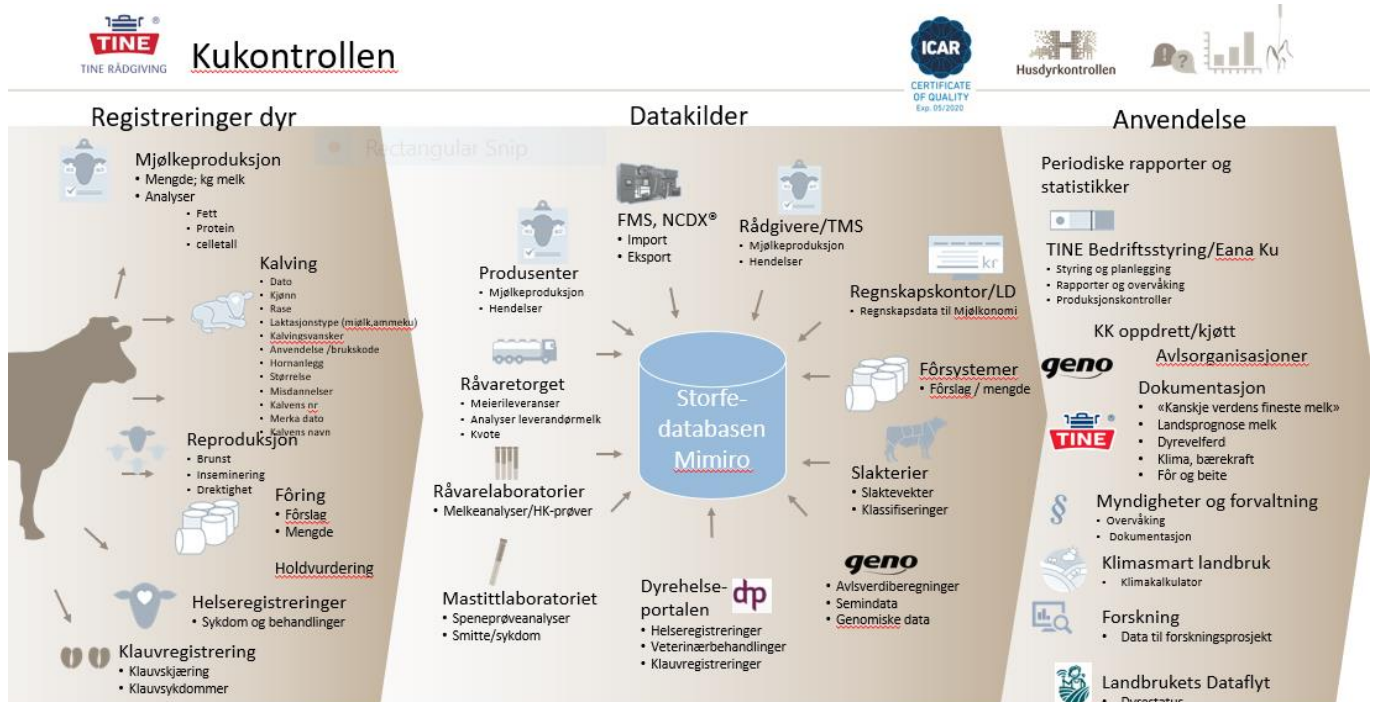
TINE TINE RÅDGIVING Kukontrollen

ICAR CERTIFICATE OF QUALITY Exp. 05/2020

Husdyrkontrollen

Registreringer dyr

Rectangular Snip

Mjølkeproduksjon
• Mengde; kg melk
• Analyser
• Fett
• Protein
• celletall

Kalving
• Dato
• Kjønn
• Rase
• Laktasjonstype (mjølk,ammeku)
• Kalvingsvansker
• Anvendelse /brukskode
• Hornanlegg
• Størrelse
• Misdannelser
• Kalvens nr
• Merka dato
• Kalvens navn

Reproduksjon
• Brunst
• Inseminering
• Drektighet

Fôring
• Fôrslag
• Mengde

Holdvurdering

Helseregistreringer
• Sykdom og behandlinger

Klauvregistrering
• Klauvskjæring
• Klauvsykdommer

Datakilder

FMS, NCDX®
• Import
• Eksport

Rådgivere/TMS
• Mjølkeproduksjon
• Hendelser

Produsenter
• Mjølkeproduksjon
• Hendelser

Regnskapskontor/LD
• Regnskapsdata til Mjølkonomi

kr

Råvaretorget
• Meierileveranser
• Analyser leverandørmelk
• Kvote

Storfe-databasen Mimiro

Fôrsystemer
• Fôrslag / mengde

Råvarelaboratorier
• Melkeanalyser/HK-prøver

Slakterier
• Slaktevekter
• Klassifiseringer

Mastittlaboratoriet
• Speneprøveanalyser
• Smitte/sykdom

Dyrehelse-portalen
dhp
• Helseregistreringer
• Veterinærbehandlinger
• Klauvregistreringer

geno
• Avlsverdiberegninger
• Semindata
• Genomiske data

Anvendelse

Periodiske rapporter og statistikker

TINE Bedriftsstyring/Eana Ku
• Styring og planlegging
• Rapporter og overvåking
• Produksjonskontroller

KK oppdrett/kjøtt

geno Avlsorganisasjoner

Dokumentasjon
• «Kanskje verdens fineste melk»
• Landsprognose melk
• Dyrevelferd
• Klima, bærekraft
• Fôr og beite

TINE

§ Myndigheter og forvaltning
• Overvåking
• Dokumentasjon

Klimasmart landbruk
• Klimakalkulator

Forskning
• Data til forskningsprosjekt

Landbrukets Dataflyt
• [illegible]